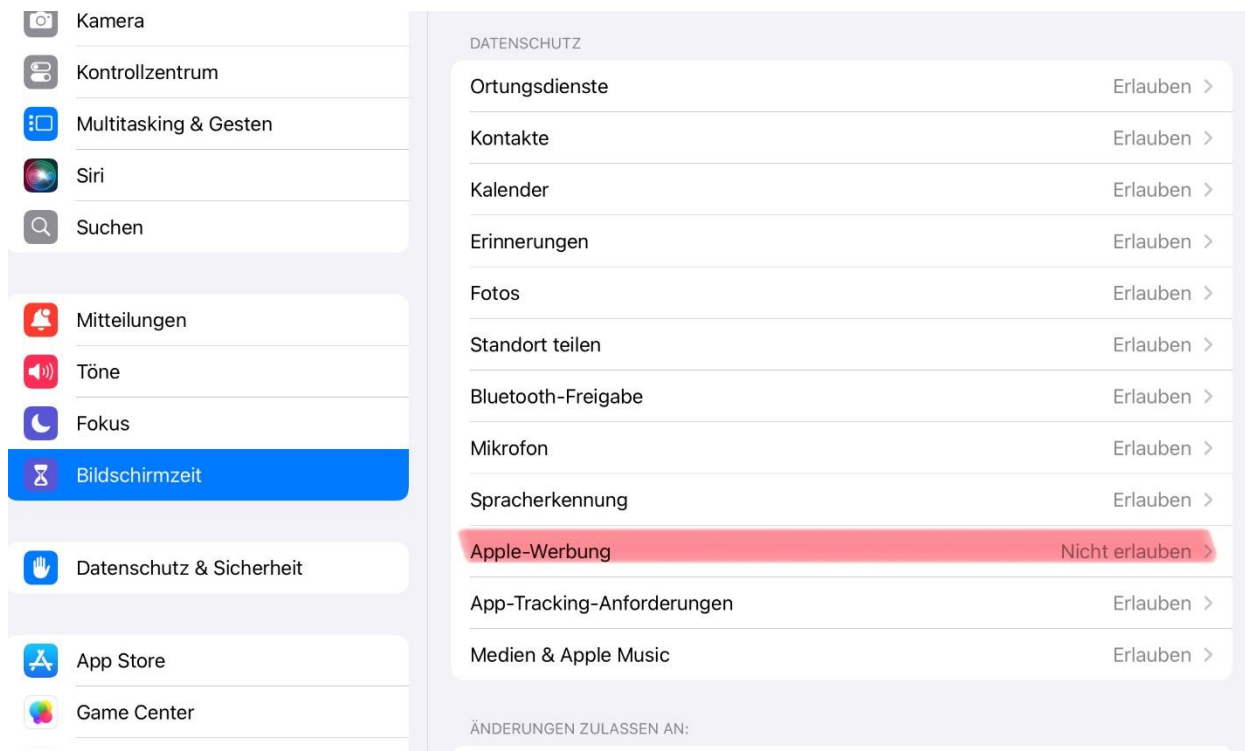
Kamera
Kontrollzentrum
Multitasking & Gesten
Siri
Suchen

Mitteilungen
Töne
Fokus
Bildschirmzeit

Datenschutz & Sicherheit

App Store
Game Center

DATENSCHUTZ

| | |
|---|---|
| Ortungsdienste | Erlauben > |
| Kontakte | Erlauben > |
| Kalender | Erlauben > |
| Erinnerungen | Erlauben > |
| Fotos | Erlauben > |
| Standort teilen | Erlauben > |
| Bluetooth-Freigabe | Erlauben > |
| Mikrofon | Erlauben > |
| Spracherkennung | Erlauben > |
| Apple-Werbung | Nicht erlauben > |
| App-Tracking-Anforderungen | Erlauben > |
| Medien & Apple Music | Erlauben > |

ÄNDERUNGEN ZULASSEN AN: